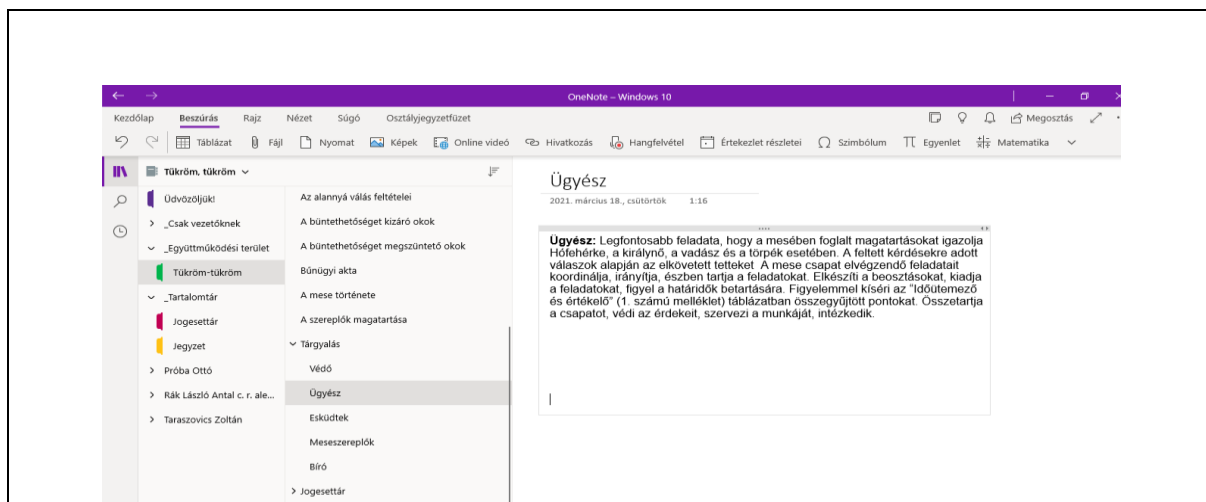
OneNote – Windows 10

Kezdőlap Beszúrás Rajz Nézet Súgó Osztályjegyzetfüzet

Megosztás

Táblázat Fájl Nyomat Képek Online videó Hivatkozás Hangfelvétel Értekezlet részletei Szimbólum Egyenlet Matematika

Tükröm, tükröm

Üdvözöljük!
> _Csak vezetőknek
_Együttműködési terület
Tükröm-tükröm
_Tartalomtár
Jogesettár
Jegyzet
> Próba Ottó
> Rák László Antal c. r. ale...
> Taraszovics Zoltán

Az alannyá válás feltételei
A büntethetőséget kizáró okok
A büntethetőséget megszüntető okok
Bűnügyi akta
A mese története
A szereplők magatartása
Tárgyalás
Védő
Ügyész
Esküdtek
Meseszereplők
Bíró
> Jogesettár

Ügyész

2021. március 18., csütörtök 1:16

**Ügyész:** Legfontosabb feladata, hogy a mesében foglalt magatartásokat igazolja Hófehérke, a királynő, a vadász és a törpék esetében. A feltett kérdésekre adott válaszok alapján az elkövetett tetteket. A mese csapat elvégzendő feladatait koordinálja, irányítja, észben tartja a feladatokat. Elkészíti a beosztásokat, kiadja a feladatokat, figyel a határidők betartására. Figyelemmel kíséri az "Időütemező és értékelő" (1. számú melléklet) táblázatban összegyűjtött pontokat. Összetartja a csapatot, védi az érdekeit, szervezi a munkáját, intézkedik.